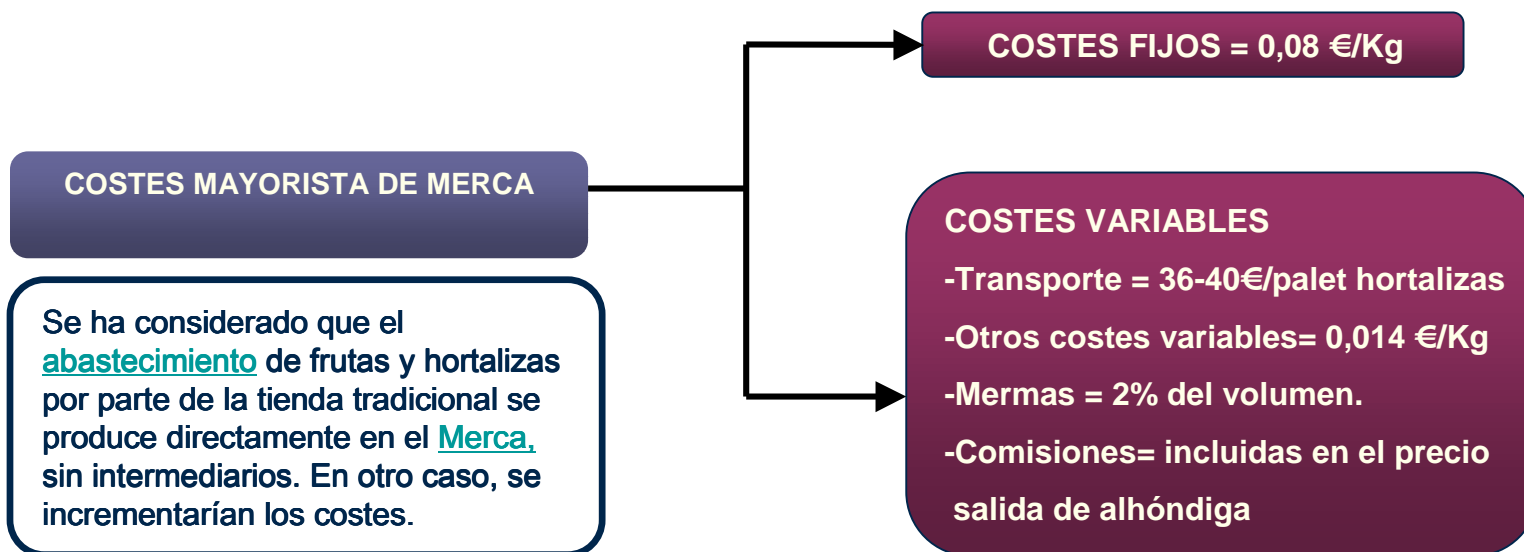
COSTES MAYORISTA DE MERCA

Se ha considerado que el abastecimiento de frutas y hortalizas por parte de la tienda tradicional se produce directamente en el Merca, sin intermediarios. En otro caso, se incrementarían los costes.

COSTES FIJOS = 0,08 €/Kg

COSTES VARIABLES

-Transporte = 36-40€/palet hortalizas

-Otros costes variables= 0,014 €/Kg

-Mermas = 2% del volumen.

-Comisiones= incluidas en el precio salida de alhóndiga